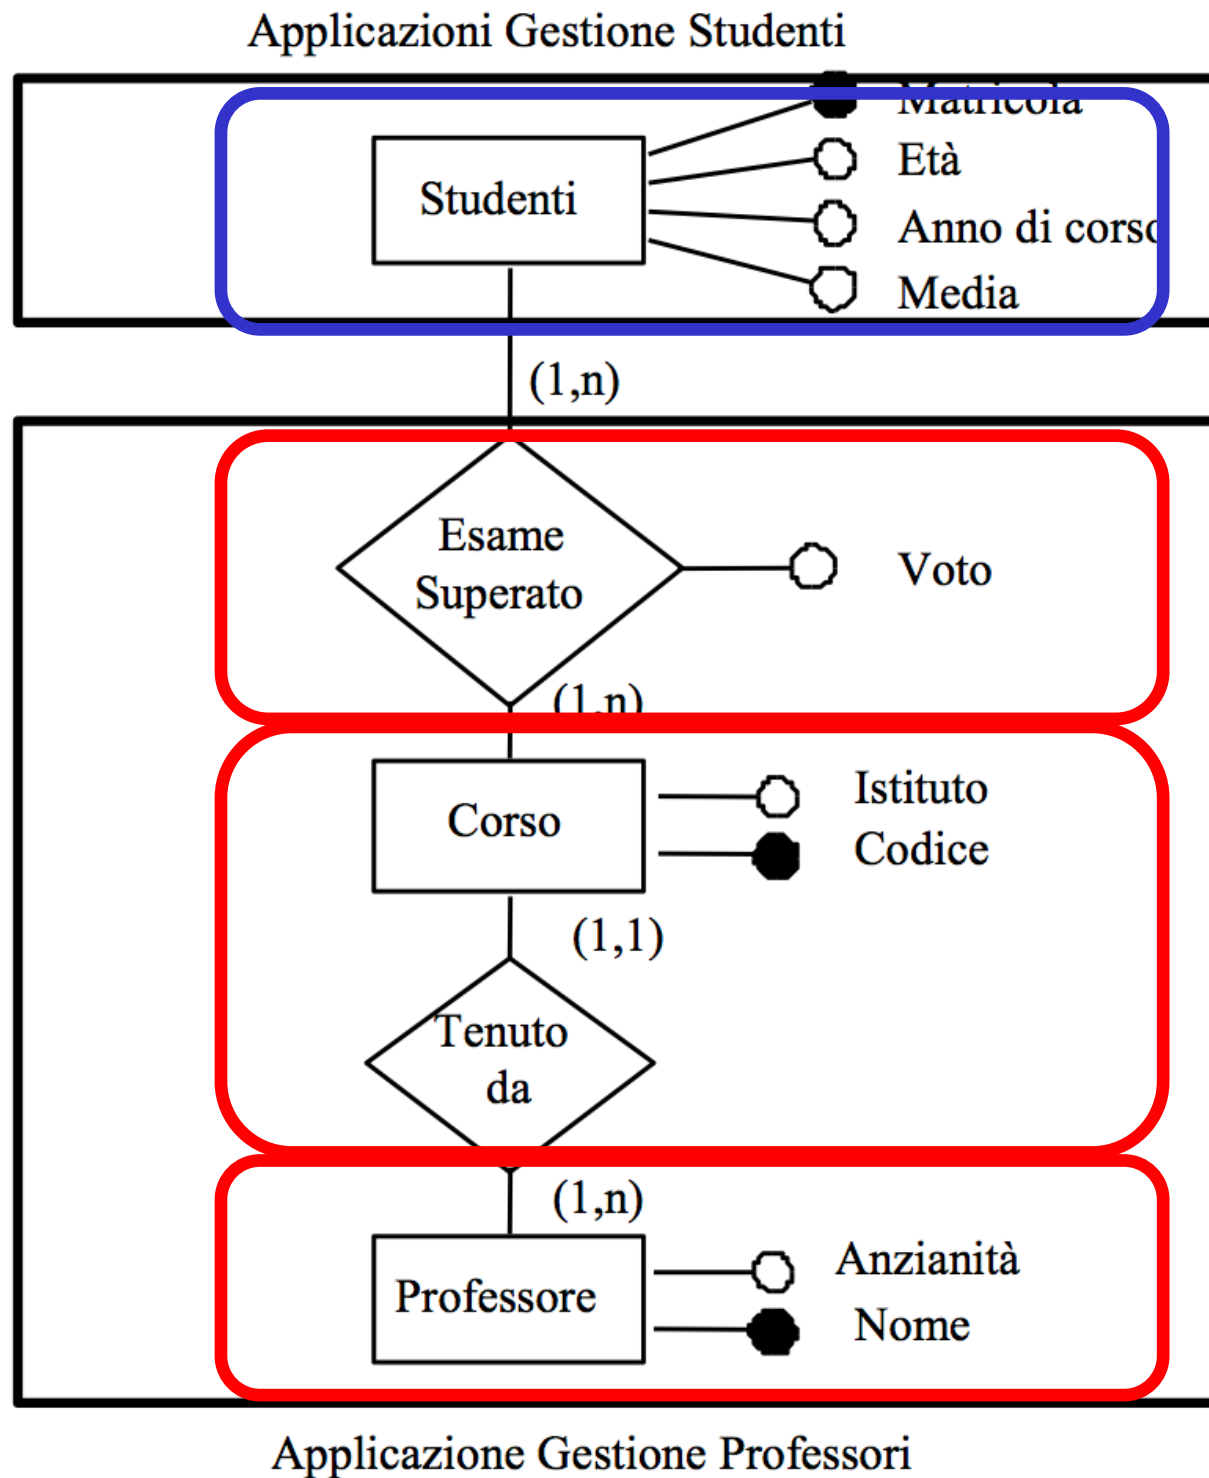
Applicazioni Gestione Studenti

Studenti

Matricola

Età

Anno di corso

Media

(1,n)

Esame Superato

Voto

(1,n)

Corso

Istituto

Codice

(1,1)

Tenuto da

(1,n)

Professore

Anzianità

Nome

Applicazione Gestione Professori